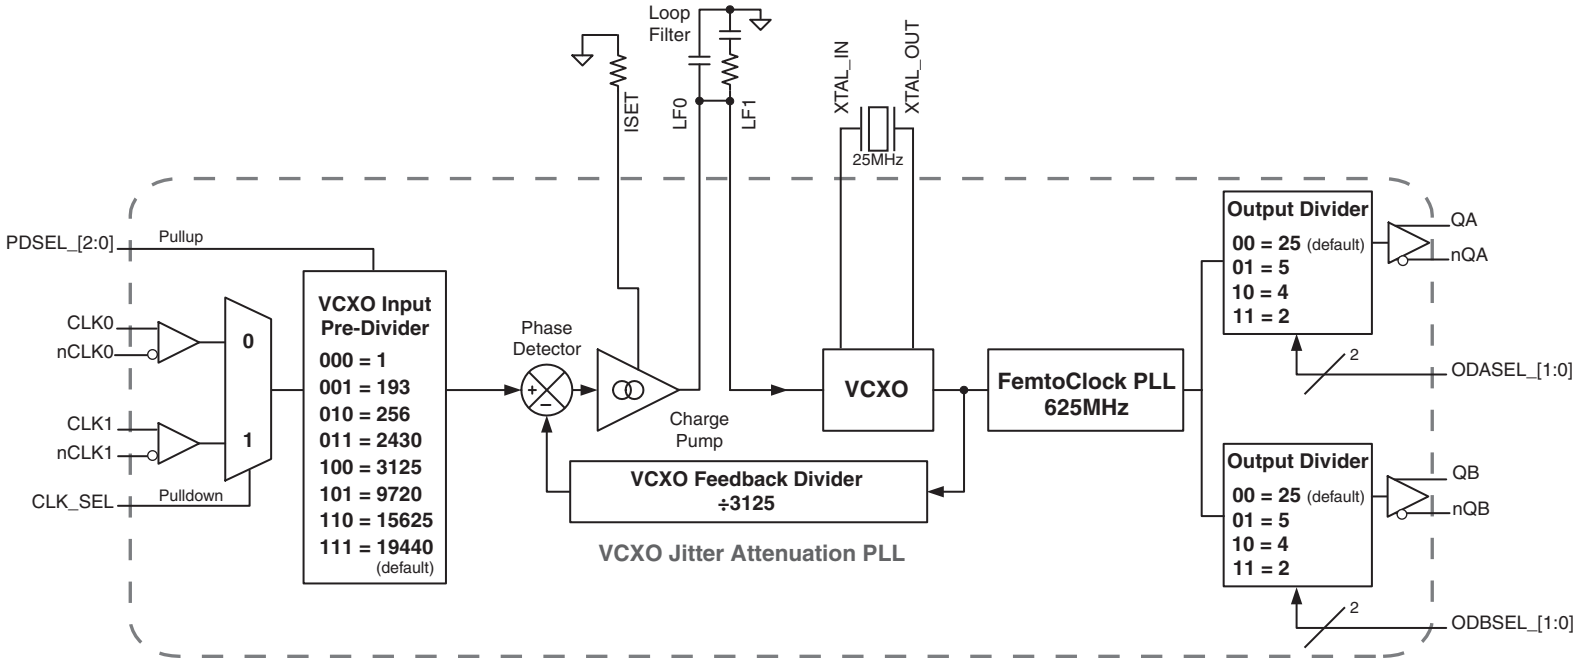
Loop Filter

ISET

LF0

LF1

XTAL_IN

XTAL_OUT

25MHz

PDSEL_[2:0]

Pullup

CLK0

nCLK0

CLK1

nCLK1

CLK_SEL

Pulldown

0

1

VCXO Input Pre-Divider
000 = 1
001 = 193
010 = 256
011 = 2430
100 = 3125
101 = 9720
110 = 15625
111 = 19440 (default)

Phase Detector

+

−

Charge Pump

VCXO

VCXO Feedback Divider
÷3125

VCXO Jitter Attenuation PLL

FemtoClock PLL
625MHz

Output Divider
00 = 25 (default)
01 = 5
10 = 4
11 = 2

QA

nQA

2

ODASEL_[1:0]

Output Divider
00 = 25 (default)
01 = 5
10 = 4
11 = 2

QB

nQB

2

ODBSEL_[1:0]